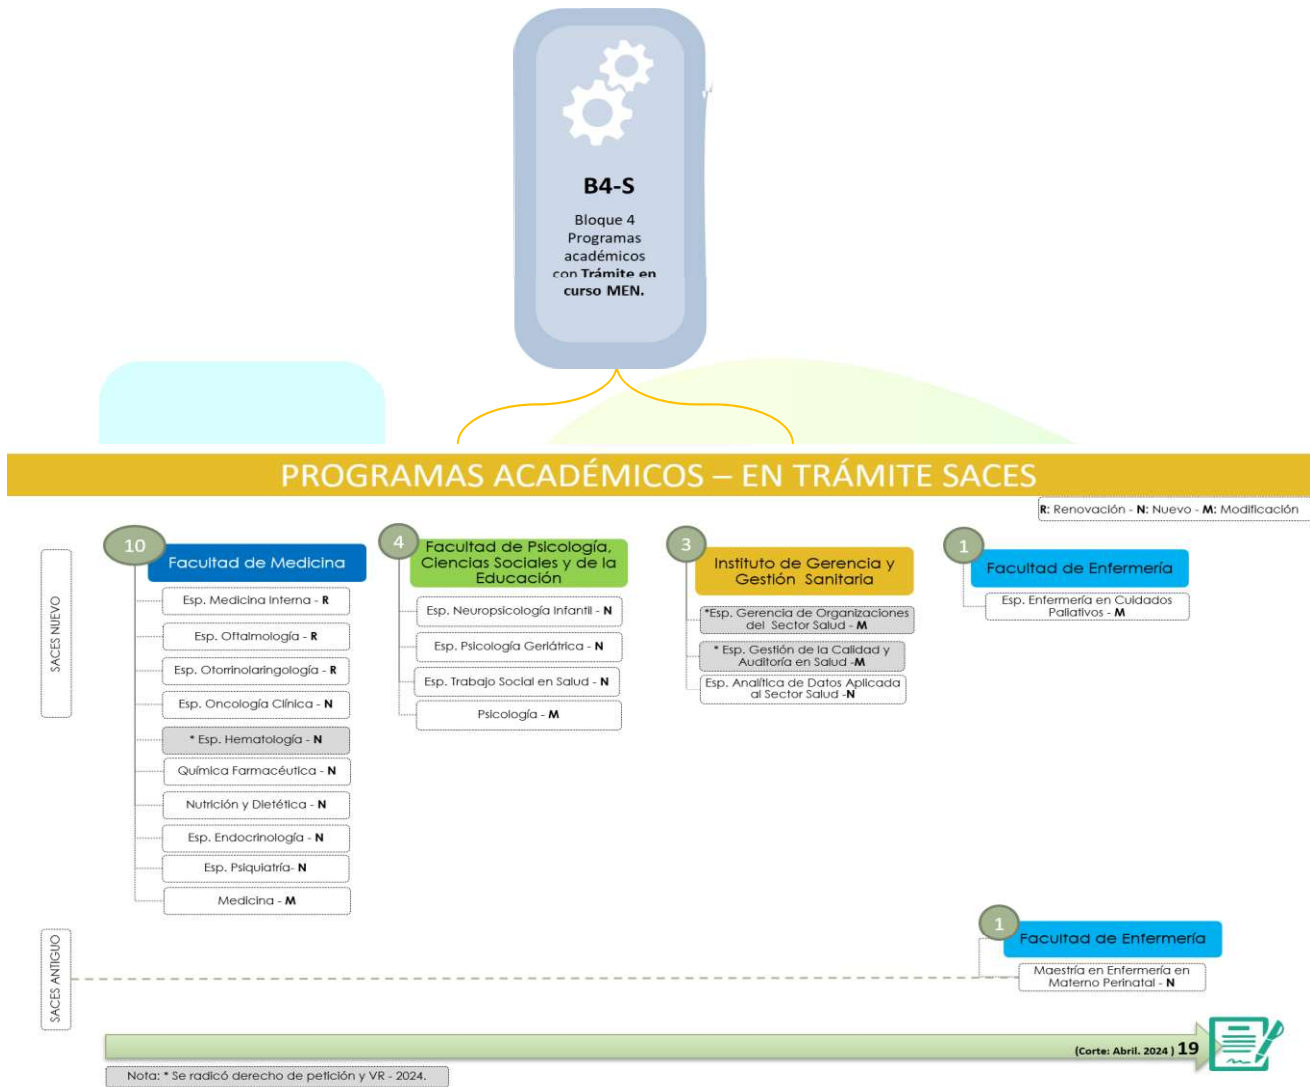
B4-S

Bloque 4 Programas académicos con Trámite en curso MEN.

PROGRAMAS ACADÉMICOS – EN TRÁMITE SACES

R: Renovación - N: Nuevo - M: Modificación

SACES NUEVO

10 Facultad de Medicina

Esp. Medicina Interna - R
Esp. Oftalmología - R
Esp. Otorrinolaringología - R
Esp. Oncología Clínica - N
* Esp. Hematología - N
Química Farmacéutica - N
Nutrición y Dietética - N
Esp. Endocrinología - N
Esp. Psiquiatría- N
Medicina - M

4 Facultad de Psicología, Ciencias Sociales y de la Educación

Esp. Neuropsicología Infantil - N
Esp. Psicología Geriátrica - N
Esp. Trabajo Social en Salud - N
Psicología - M

3 Instituto de Gerencia y Gestión Sanitaria

*Esp. Gerencia de Organizaciones del Sector Salud - M
* Esp. Gestión de la Calidad y Auditoría en Salud -M
Esp. Analítica de Datos Aplicada al Sector Salud -N

1 Facultad de Enfermería

Esp. Enfermería en Cuidados Paliativos - M

SACES ANTIGUO

1 Facultad de Enfermería

Maestría en Enfermería en Materno Perinatal - N

(Corte: Abril. 2024 ) 19

Nota: * Se radicó derecho de petición y VR - 2024.